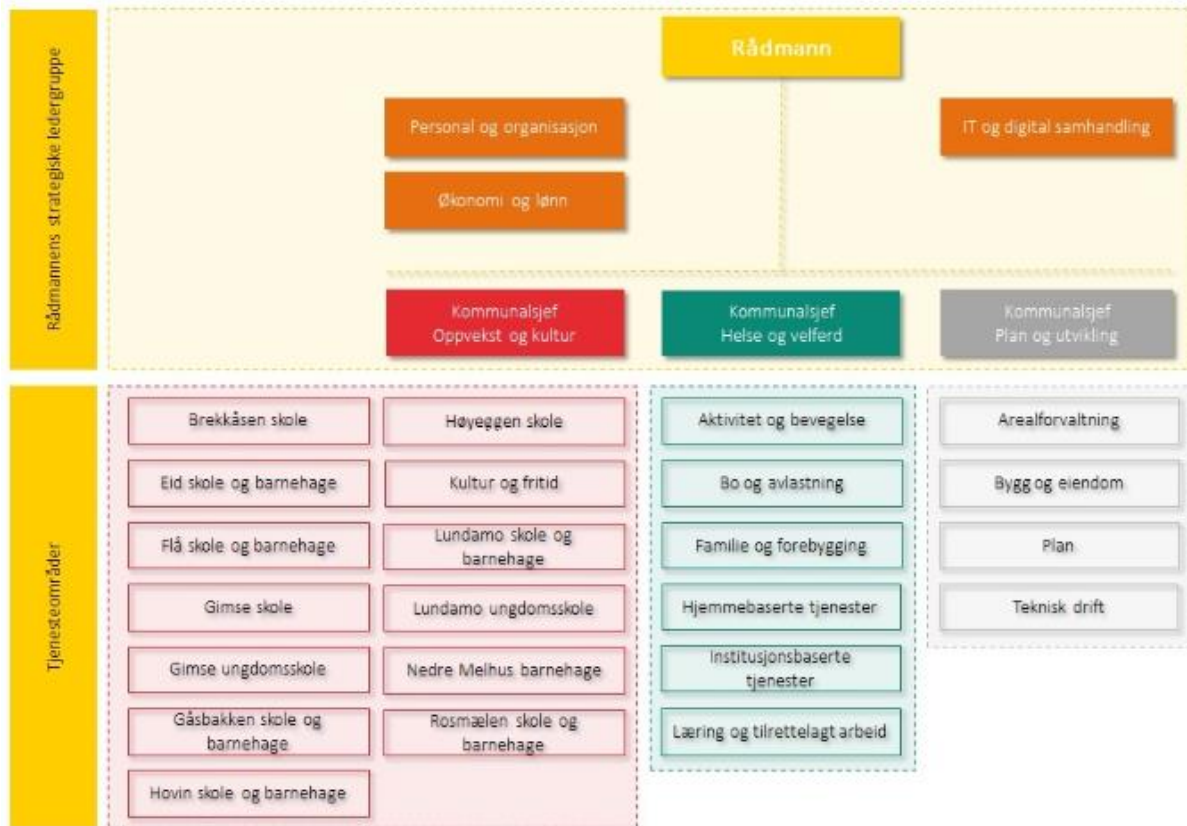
Rådmannens strategiske ledergruppe

Rådmann

Personal og organisasjon

Økonomi og lønn

IT og digital samhandling

Kommunalsjef
Oppvekst og kultur

Kommunalsjef
Helse og velferd

Kommunalsjef
Plan og utvikling

Tjenesteområder

Brekkåsen skole

Eid skole og barnehage

Flå skole og barnehage

Gimse skole

Gimse ungdomsskole

Gåsbakken skole og barnehage

Hovin skole og barnehage

Høyeggen skole

Kultur og fritid

Lundamo skole og barnehage

Lundamo ungdomsskole

Nedre Melhus barnehage

Rosmælen skole og barnehage

Aktivitet og bevegelse

Bo og avlastning

Familie og forebygging

Hjemmebaserte tjenester

Institusjonsbaserte tjenester

Læring og tilrettelagt arbeid

Arealforvaltning

Bygg og eiendom

Plan

Teknisk drift